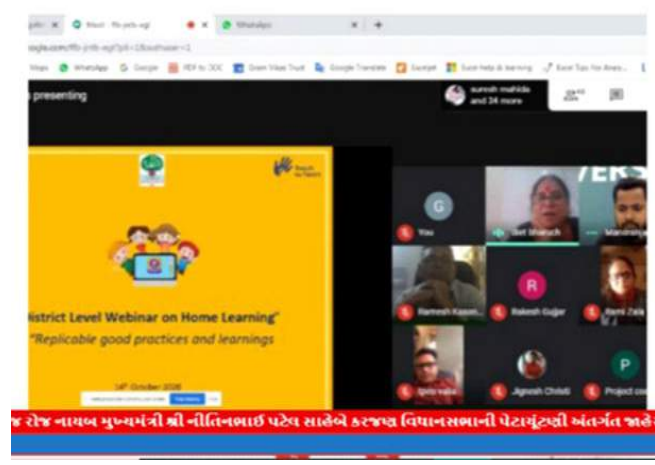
Meet - ffb-yeb-vgj
WhatsApp
ogle.com/ffb-jnfb-vgj?pli=1&authuser=1
Maps WhatsApp Google PDF to DOC Green Vikas Trust Google Translate Excel Tips for Area...
presenting
suresh mahida and 34 more
Reach to Teach
District Level Webinar on Home Learning"
"Replicable good practices and learnings
14th October 2020
You
Beti Bharuch
Manoranjan
Ramesh Kasoni
Rakesh Gujjar
Rami Zala
Jignesh Chitoli
Project coo
જ રોજ નાયબ મુખ્યમંત્રી શ્રી નીતિનભાઈ પટેલ સાહેબે કરજણ વિધાનસભાની પેટાચૂંટણી અંતર્ગત જાહે